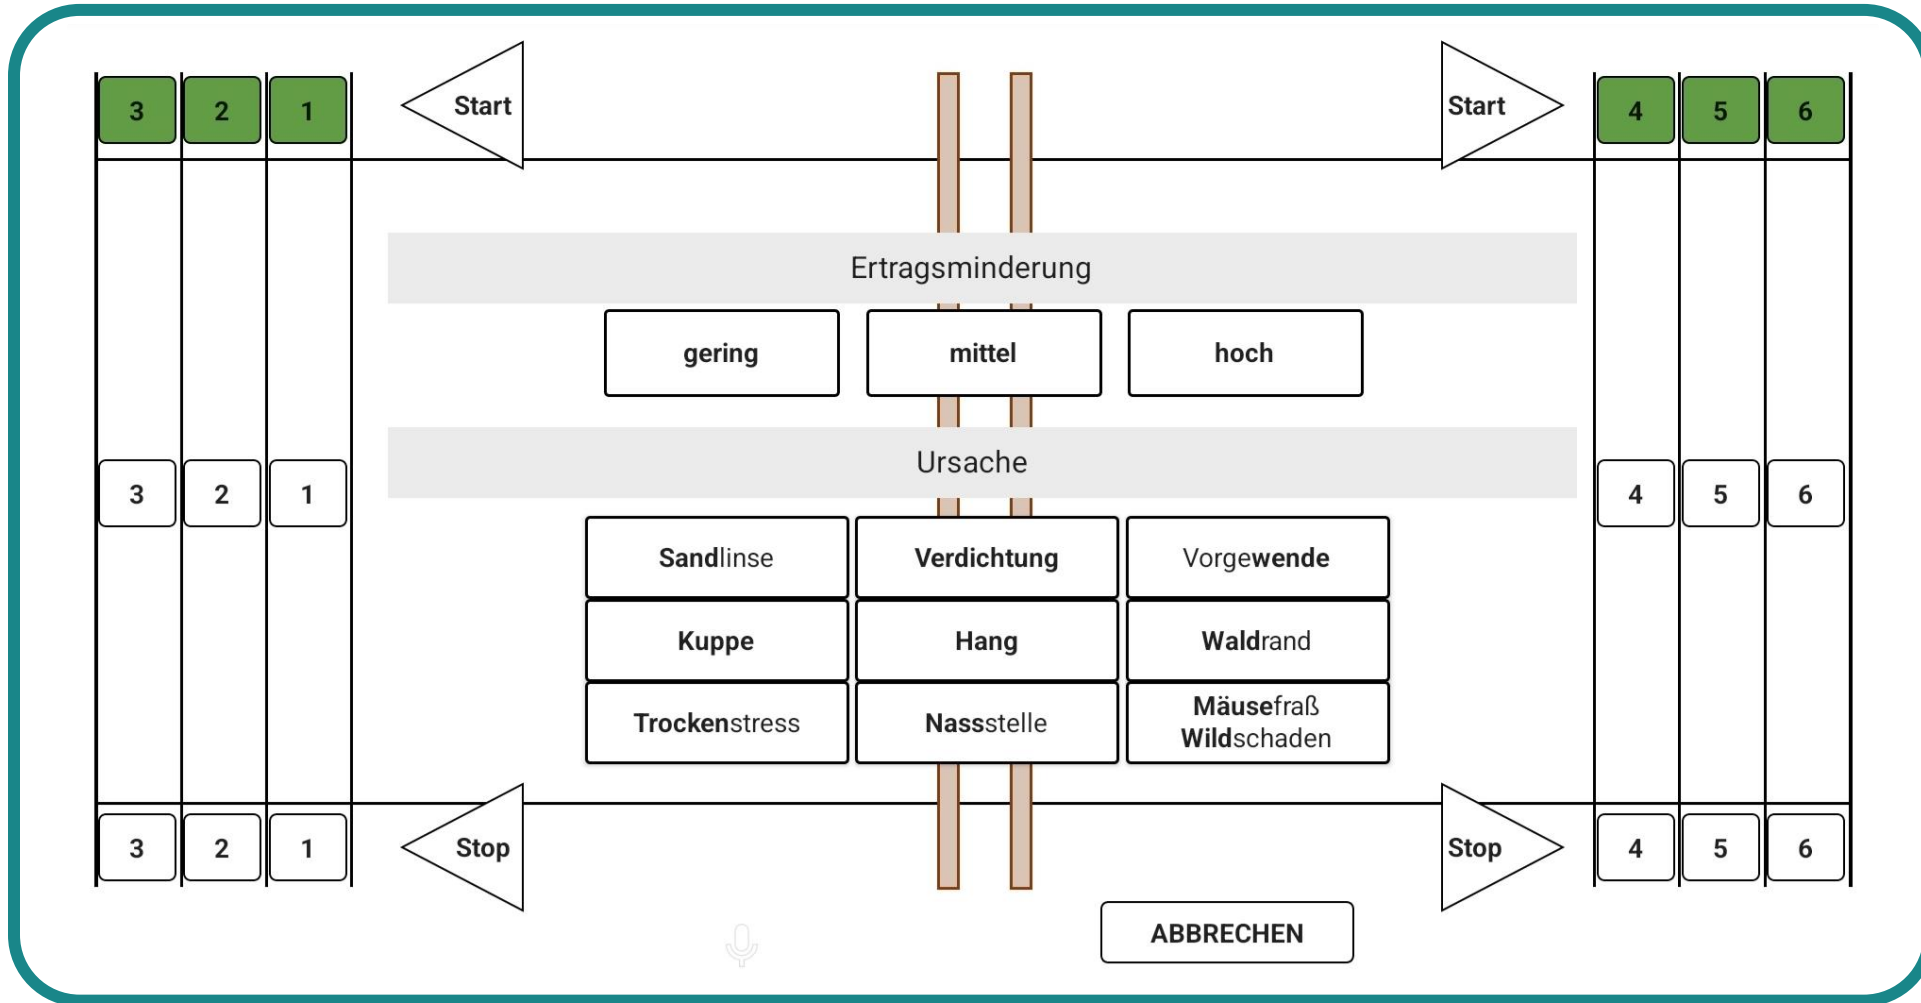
3 2 1

Start

Start

4 5 6

Ertragsminderung

gering

mittel

hoch

Ursache

3 2 1

4 5 6

Sandlinse

Verdichtung

Vorgewende

Kuppe

Hang

Waldrand

Trockenstress

Nassstelle

Mäusefraß
Wildschaden

3 2 1

Stop

Stop

4 5 6

ABBRECHEN